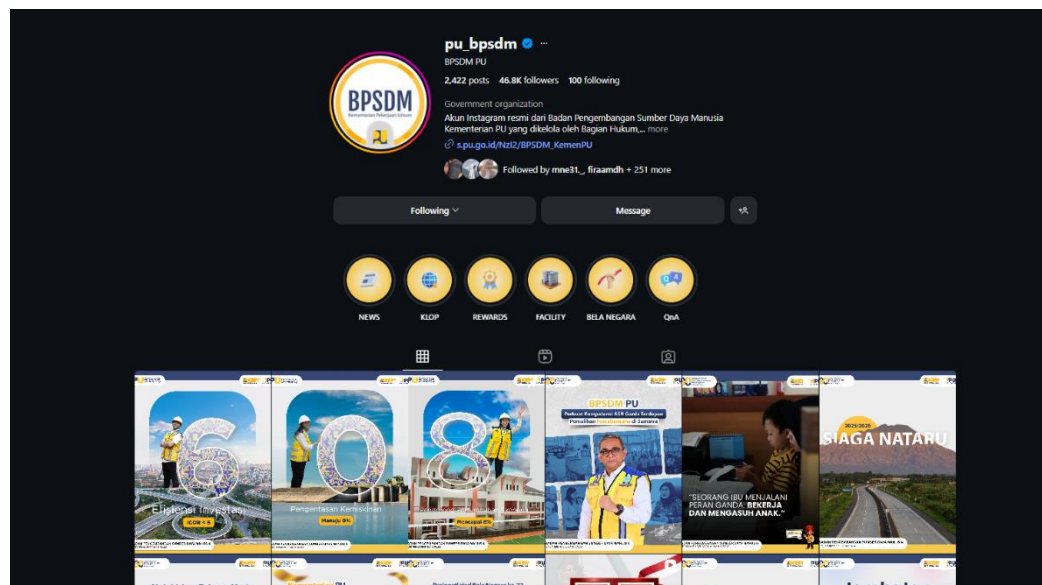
pu_bpsdm ···
BPSDM PU
2,422 posts 46.8K followers 100 following
Government organization
Akun Instagram resmi dari Badan Pengembangan Sumber Daya Manusia Kementerian PU yang dikelola oleh Bagian Hukum,... more
s.pu.go.id/Nzl2/BPSDM_KemenPU
Followed by mne31._, firaamdh + 251 more

BPSDM
Kementerian Pekerjaan Umum
PU

Following
Message

NEWS
KLOP
REWARDS
FACILITY
BELA NEGARA
QnA

6
Efisiensi Investasi
ICOR < 4
0
Pengentasan Kemiskinan
Menuju 0%
8
Pertumbuhan Ekonomi
Mencapai 8%

BPSDM PU
Perkuat Kompetensi ASN Garda Terdepan Pemulihan Pascabencana di Sumatra

"SEORANG IBU MENJALANI PERAN GANDA: BEKERJA DAN MENGASUH ANAK."

2025/2026
SIAGA NATARU